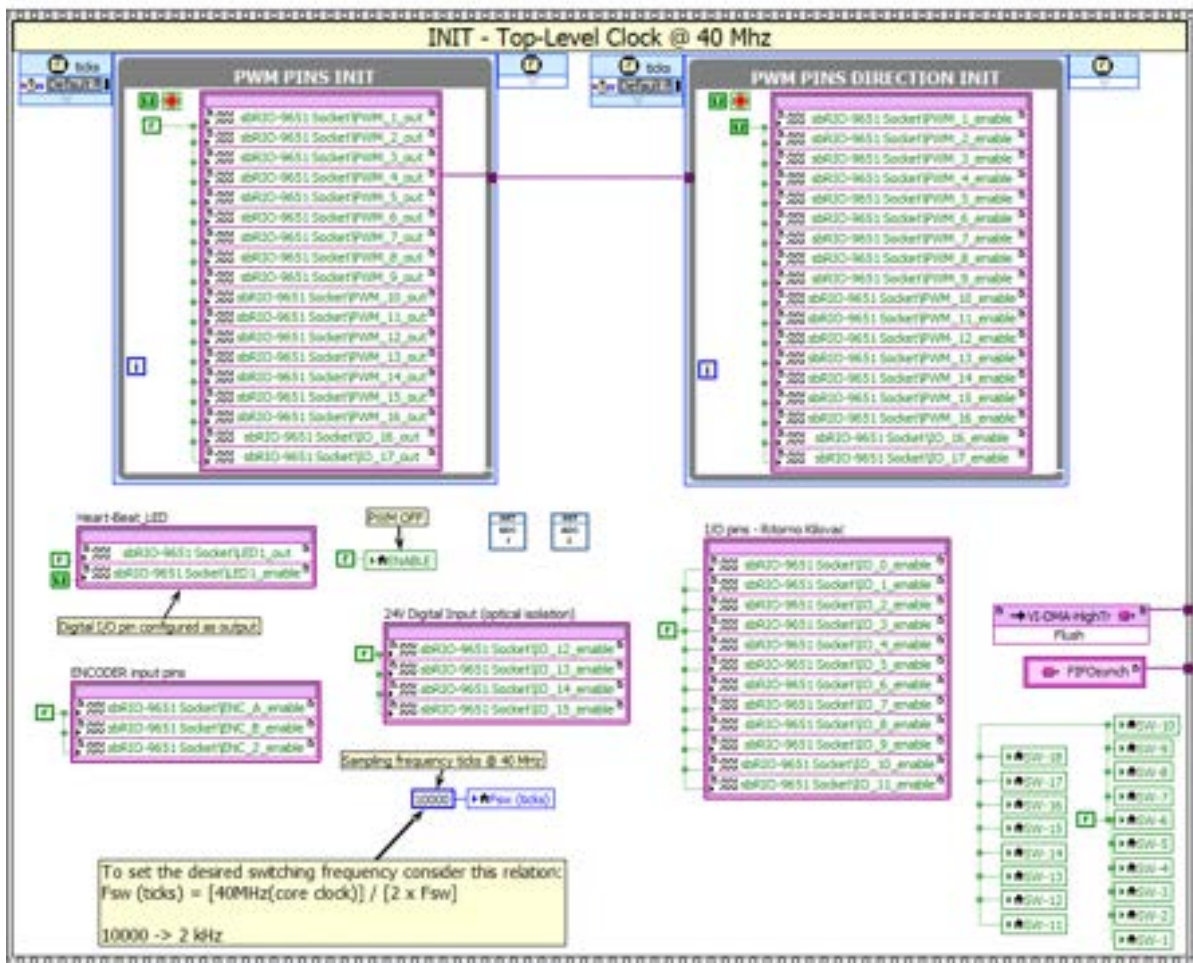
INIT - Top-Level Clock @ 40 Mhz

ticks
Default

PWM PINS INIT

F

sbRIO-9651 Socket\PWM_1_out
sbRIO-9651 Socket\PWM_2_out
sbRIO-9651 Socket\PWM_3_out
sbRIO-9651 Socket\PWM_4_out
sbRIO-9651 Socket\PWM_5_out
sbRIO-9651 Socket\PWM_6_out
sbRIO-9651 Socket\PWM_7_out
sbRIO-9651 Socket\PWM_8_out
sbRIO-9651 Socket\PWM_9_out
sbRIO-9651 Socket\PWM_10_out
sbRIO-9651 Socket\PWM_11_out
sbRIO-9651 Socket\PWM_12_out
sbRIO-9651 Socket\PWM_13_out
sbRIO-9651 Socket\PWM_14_out
sbRIO-9651 Socket\PWM_15_out
sbRIO-9651 Socket\PWM_16_out
sbRIO-9651 Socket\IO_16_out
sbRIO-9651 Socket\IO_17_out

ticks
Default

PWM PINS DIRECTION INIT

sbRIO-9651 Socket\PWM_1_enable
sbRIO-9651 Socket\PWM_2_enable
sbRIO-9651 Socket\PWM_3_enable
sbRIO-9651 Socket\PWM_4_enable
sbRIO-9651 Socket\PWM_5_enable
sbRIO-9651 Socket\PWM_6_enable
sbRIO-9651 Socket\PWM_7_enable
sbRIO-9651 Socket\PWM_8_enable
sbRIO-9651 Socket\PWM_9_enable
sbRIO-9651 Socket\PWM_10_enable
sbRIO-9651 Socket\PWM_11_enable
sbRIO-9651 Socket\PWM_12_enable
sbRIO-9651 Socket\PWM_13_enable
sbRIO-9651 Socket\PWM_14_enable
sbRIO-9651 Socket\PWM_15_enable
sbRIO-9651 Socket\PWM_16_enable
sbRIO-9651 Socket\IO_16_enable
sbRIO-9651 Socket\IO_17_enable

Heart-Beat_LED
F
sbRIO-9651 Socket\LED1_out
sbRIO-9651 Socket\LED1_enable

Digital I/O pin configured as output

PWM OFF
F
ENABLE

I/O pins - Ritorno Kilovac
F
sbRIO-9651 Socket\IO_0_enable
sbRIO-9651 Socket\IO_1_enable
sbRIO-9651 Socket\IO_2_enable
sbRIO-9651 Socket\IO_3_enable
sbRIO-9651 Socket\IO_4_enable
sbRIO-9651 Socket\IO_5_enable
sbRIO-9651 Socket\IO_6_enable
sbRIO-9651 Socket\IO_7_enable
sbRIO-9651 Socket\IO_8_enable
sbRIO-9651 Socket\IO_9_enable
sbRIO-9651 Socket\IO_10_enable
sbRIO-9651 Socket\IO_11_enable

24V Digital Input (optical isolation)
F
sbRIO-9651 Socket\IO_12_enable
sbRIO-9651 Socket\IO_13_enable
sbRIO-9651 Socket\IO_14_enable
sbRIO-9651 Socket\IO_15_enable

ENCODER input pins
F
sbRIO-9651 Socket\ENC_A_enable
sbRIO-9651 Socket\ENC_B_enable
sbRIO-9651 Socket\ENC_Z_enable

Sampling frequency ticks @ 40 MHz
10000
Fsw (ticks)

VI-DMA-HighTr
Flush
FIFOsynch

SW-18
SW-17
SW-16
SW-15
SW-14
SW-13
SW-12
SW-11
F
SW-10
SW-9
SW-8
SW-7
SW-6
SW-5
SW-4
SW-3
SW-2
SW-1

To set the desired switching frequency consider this relation:
Fsw (ticks) = [40MHz(core clock)] / [2 x Fsw]

10000 -> 2 kHz